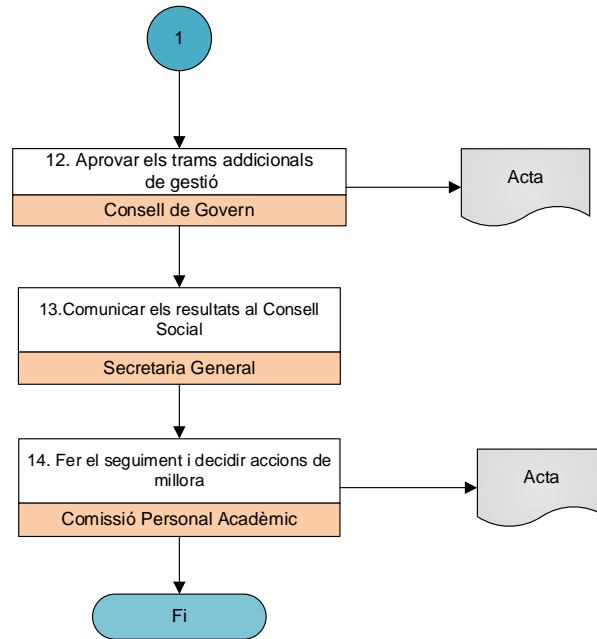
1

12. Aprovar els trams addicionals de gestió

Consell de Govern

Acta

13.Comunicar els resultats al Consell Social

Secretaria General

14. Fer el seguiment i decidir accions de millora

Comissió Personal Acadèmic

Acta

Fi